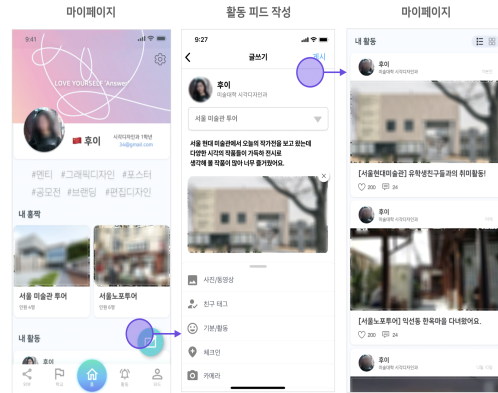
마이페이지

9:41

LOVE YOURSELF "Answer"

후이

시각디자인과 1학년
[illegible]@gmail.com

#멘티 #그래픽디자인 #포스터 #공모전 #브랜딩 #편집디자인

내 홈픽

서울 미술관 투어

서울노포투어

내 활동

후이

활동 피드 작성

9:27

글쓰기

게시

후이
미술대학 시각디자인과

서울 미술관 투어

서울 현대 미술관에서 오늘의 작가전을 보고 왔는데 다양한 시각의 작품들이 가득차 전시로 생각해 볼 작품이 많아 너무 즐거웠어요.

사진/동영상

친구 태그

기분/활동

체크인

카메라

마이페이지

내 활동

후이
미술대학 시각디자인과

[서울현대미술관] 유학생친구들과의 취미활동!

200 24

후이
미술대학 시각디자인과

[서울노포투어] 익선동 한옥마을 다녀왔어요.

200 24